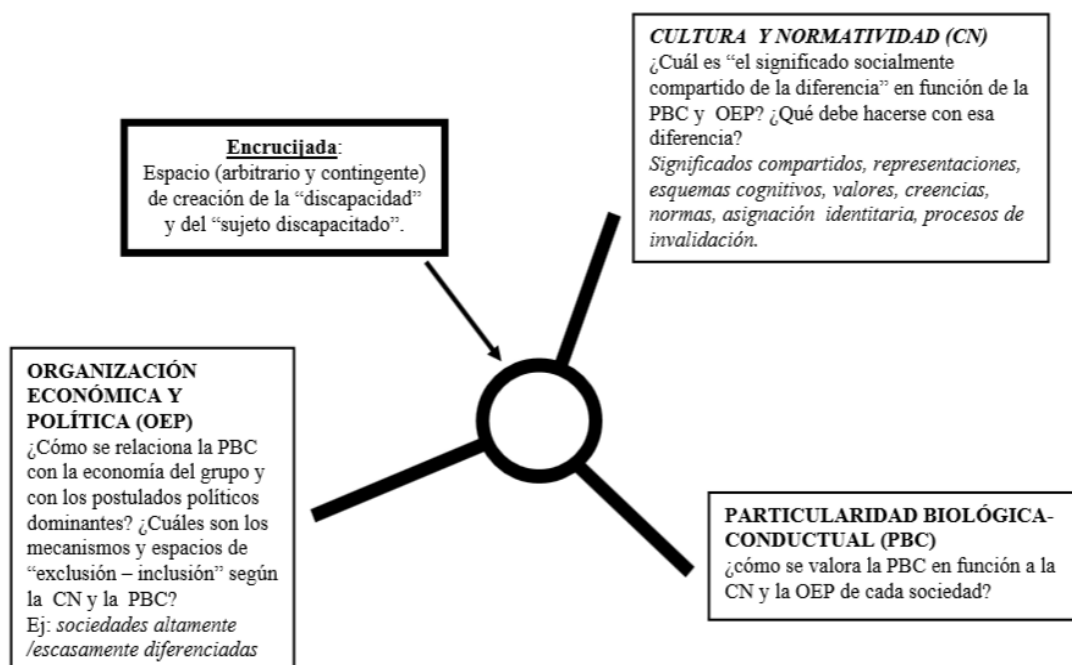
CULTURA Y NORMATIVIDAD (CN)
¿Cuál es "el significado socialmente compartido de la diferencia" en función de la PBC y OEP? ¿Qué debe hacerse con esa diferencia?
Significados compartidos, representaciones, esquemas cognitivos, valores, creencias, normas, asignación identitaria, procesos de invalidación.

Encrucijada:
Espacio (arbitrario y contingente) de creación de la "discapacidad" y del "sujeto discapacitado".

ORGANIZACIÓN ECONÓMICA Y POLÍTICA (OEP)
¿Cómo se relaciona la PBC con la economía del grupo y con los postulados políticos dominantes? ¿Cuáles son los mecanismos y espacios de "exclusión – inclusión" según la CN y la PBC?
Ej: sociedades altamente /escasamente diferenciadas

PARTICULARIDAD BIOLÓGICA-CONDUCTUAL (PBC)
¿cómo se valora la PBC en función a la CN y la OEP de cada sociedad?